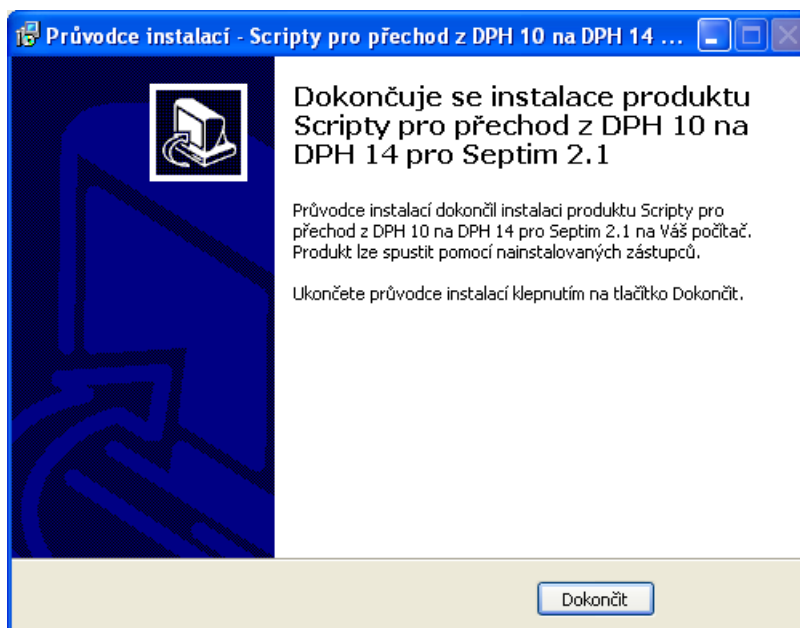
Průvodce instalací - Scripty pro přechod z DPH 10 na DPH 14 ...

Dokončuje se instalace produktu Scripty pro přechod z DPH 10 na DPH 14 pro Septim 2.1

Průvodce instalací dokončil instalaci produktu Scripty pro přechod z DPH 10 na DPH 14 pro Septim 2.1 na Váš počítač. Produkt lze spustit pomocí nainstalovaných zástupců.

Ukončete průvodce instalací klepnutím na tlačítko Dokončit.

Dokončit